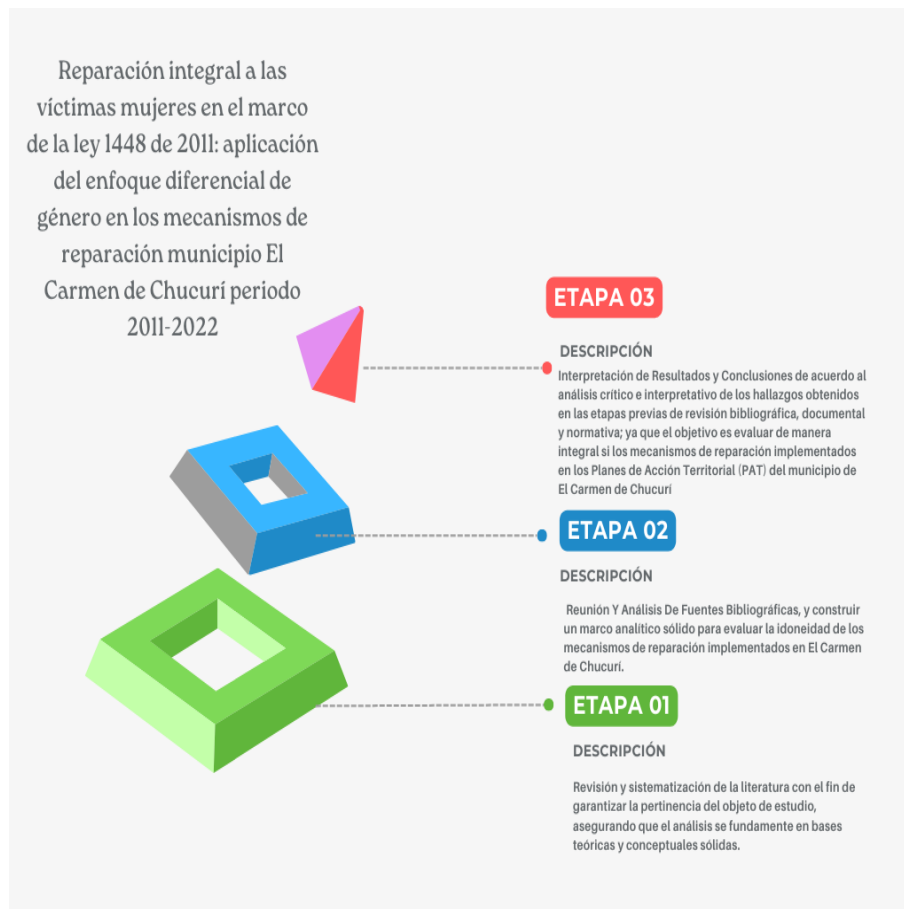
Reparación integral a las víctimas mujeres en el marco de la ley 1448 de 2011: aplicación del enfoque diferencial de género en los mecanismos de reparación municipio El Carmen de Chucurí periodo 2011-2022

ETAPA 03

DESCRIPCIÓN

Interpretación de Resultados y Conclusiones de acuerdo al análisis crítico e interpretativo de los hallazgos obtenidos en las etapas previas de revisión bibliográfica, documental y normativa; ya que el objetivo es evaluar de manera integral si los mecanismos de reparación implementados en los Planes de Acción Territorial (PAT) del municipio de El Carmen de Chucurí

ETAPA 02

DESCRIPCIÓN

Reunión Y Análisis De Fuentes Bibliográficas, y construir un marco analítico sólido para evaluar la idoneidad de los mecanismos de reparación implementados en El Carmen de Chucurí.

ETAPA 01

DESCRIPCIÓN

Revisión y sistematización de la literatura con el fin de garantizar la pertinencia del objeto de estudio, asegurando que el análisis se fundamente en bases teóricas y conceptuales sólidas.